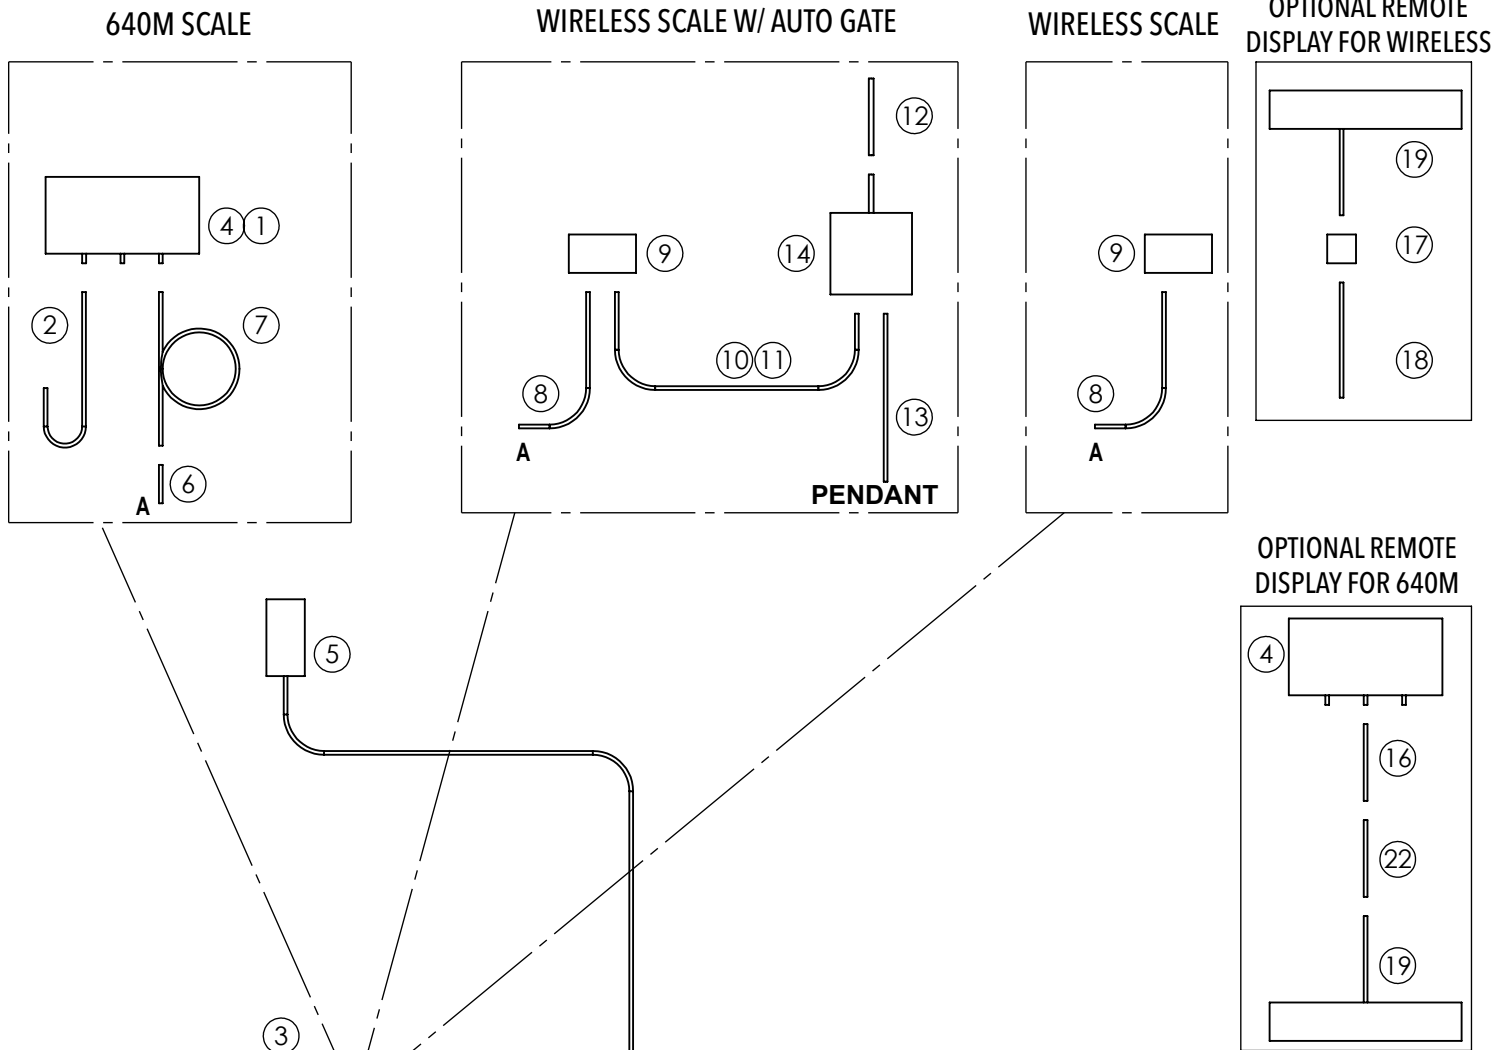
640M SCALE

4 1

2

7

6

A

WIRELESS SCALE W/ AUTO GATE

12

9

14

10 11

8

A

13

PENDANT

WIRELESS SCALE

9

8

A

OPTIONAL REMOTE DISPLAY FOR WIRELESS

19

17

18

OPTIONAL REMOTE DISPLAY FOR 640M

4

16

22

19

5

3